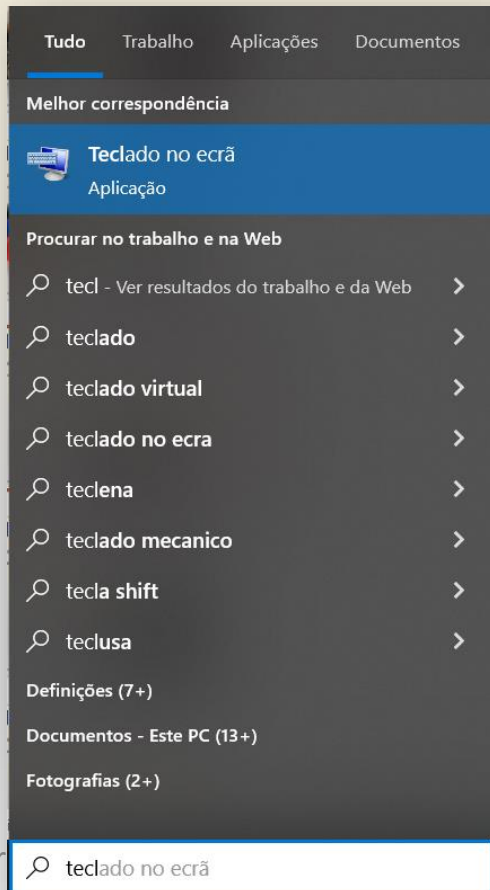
Tudo Trabalho Aplicações Documentos

Melhor correspondência

Teclado no ecrã
Aplicação

Procurar no trabalho e na Web

tecl - Ver resultados do trabalho e da Web

teclado

teclado virtual

teclado no ecra

teclena

teclado mecanico

tecla shift

teclusa

Definições (7+)

Documentos - Este PC (13+)

Fotografias (2+)

teclado no ecrã